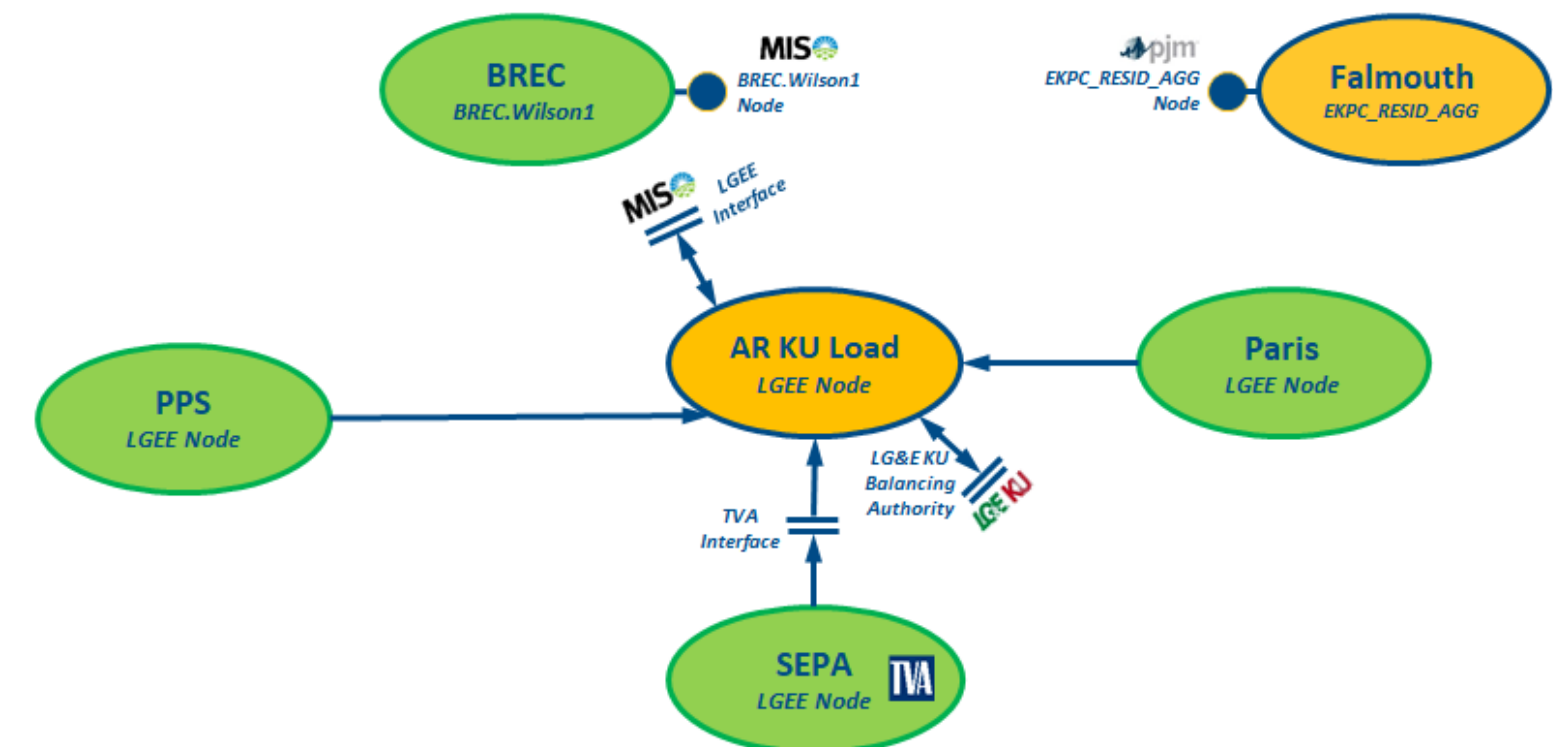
BREC
BREC.Wilson1

MISO
BREC.Wilson1
Node

pjm
EKPC_RESID_AGG
Node

Falmouth
EKPC_RESID_AGG

MISO
LGEE
Interface

AR KU Load
LGEE Node

Paris
LGEE Node

PPS
LGEE Node

LG&E KU
Balancing
Authority

LGE KU

TVA
Interface

SEPA
LGEE Node

TVA